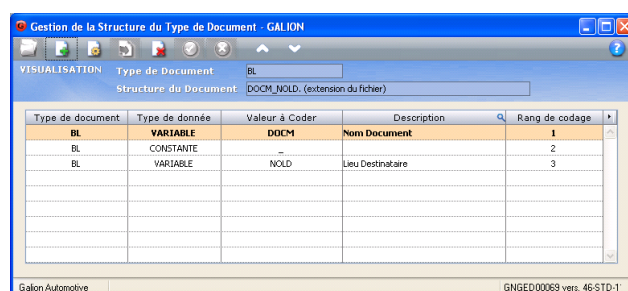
Gestion de la Structure du Type de Document - GALION

VISUALISATION Type de Document BL
Structure du Document DOCM_NOLD. (extension du fichier)

| Type de document | Type de donnée | Valeur à Coder | Description | Rang de codage |
|---|---|---|---|---|
| BL | VARIABLE | DOCM | Nom Document | 1 |
| BL | CONSTANTE | _ | | 2 |
| BL | VARIABLE | NOLD | Lieu Destinataire | 3 |

Galion Automotive
GNGED00069 vers. 46-STD-1